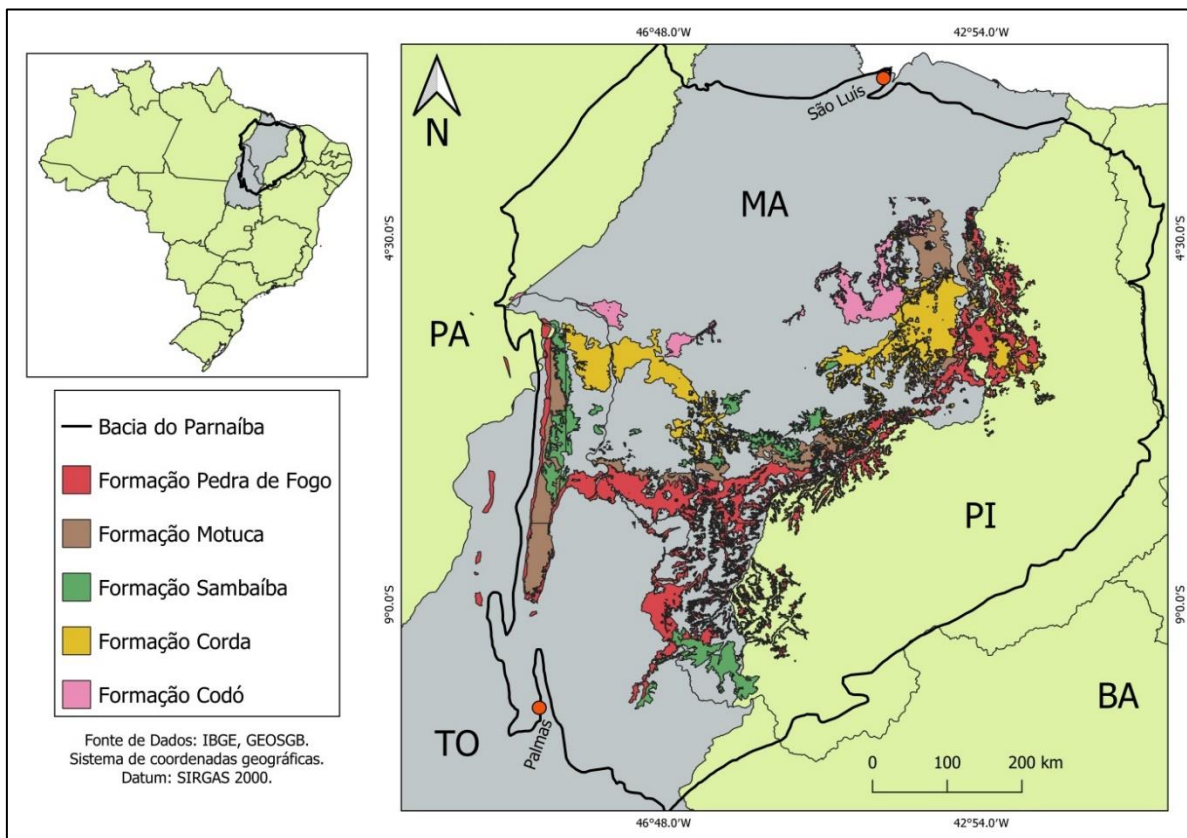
46°48.0'W
42°54.0'W

N

São Luís

MA

4°30.0'S
4°30.0'S

PA

PI

9°0.0'S
9°0.0'S

BA

TO

Palmas

0 100 200 km

46°48.0'W
42°54.0'W

Bacia do Parnaíba
Formação Pedra de Fogo
Formação Motuca
Formação Sambaíba
Formação Corda
Formação Codó

Fonte de Dados: IBGE, GEOSGB.
Sistema de coordenadas geográficas.
Datum: SIRGAS 2000.